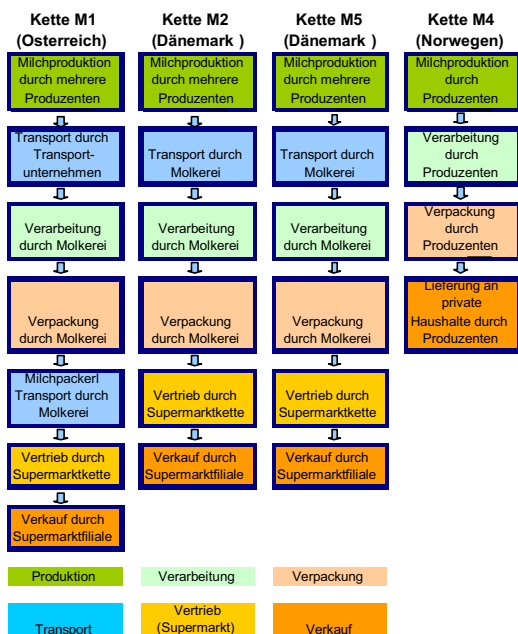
Kette M1 (Osterreich)

Milchproduktion durch mehrere Produzenten

Transport durch Transportunternehmen

Verarbeitung durch Molkerei

Verpackung durch Molkerei

Milchpackerl Transport durch Molkerei

Vertrieb durch Supermarktkette

Verkauf durch Supermarktfiliale

Kette M2 (Dänemark )

Milchproduktion durch mehrere Produzenten

Transport durch Molkerei

Verarbeitung durch Molkerei

Verpackung durch Molkerei

Vertrieb durch Supermarktkette

Verkauf durch Supermarktfiliale

Kette M5 (Dänemark )

Milchproduktion durch mehrere Produzenten

Transport durch Molkerei

Verarbeitung durch Molkerei

Verpackung durch Molkerei

Vertrieb durch Supermarktkette

Verkauf durch Supermarktfiliale

Kette M4 (Norwegen)

Milchproduktion durch Produzenten

Verarbeitung durch Produzenten

Verpackung durch Produzenten

Lieferung an private Haushalte durch Produzenten

Produktion

Verarbeitung

Verpackung

Transport

Vertrieb (Supermarkt)

Verkauf